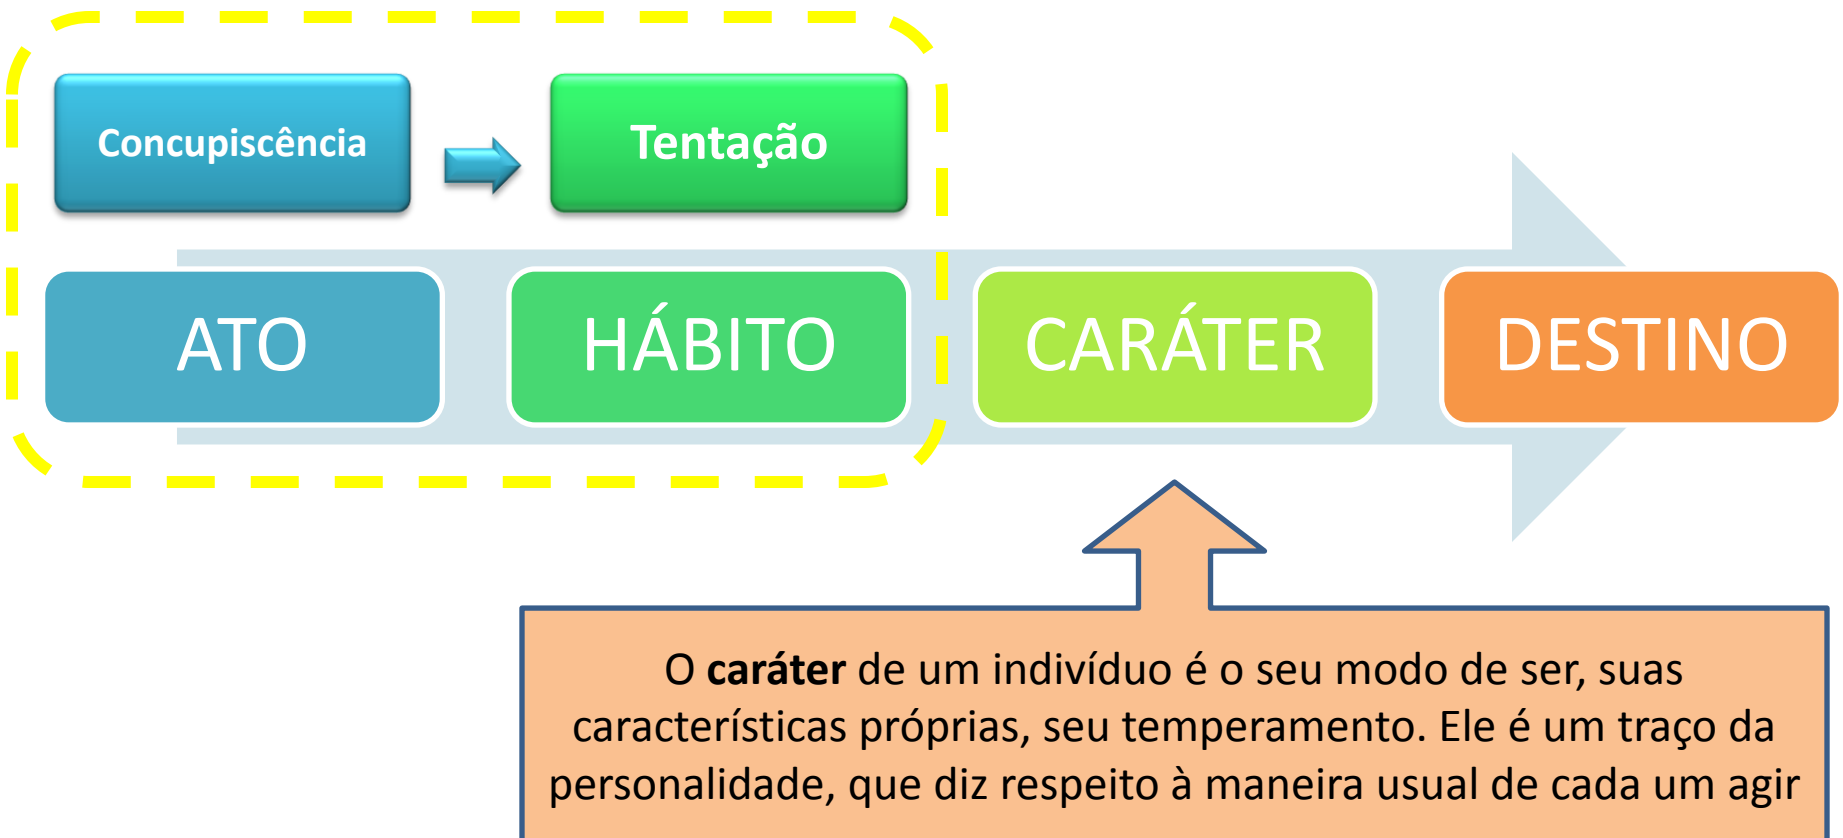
Concupiscência

Tentação

ATO

HÁBITO

CARÁTER

DESTINO

O **caráter** de um indivíduo é o seu modo de ser, suas características próprias, seu temperamento. Ele é um traço da personalidade, que diz respeito à maneira usual de cada um agir